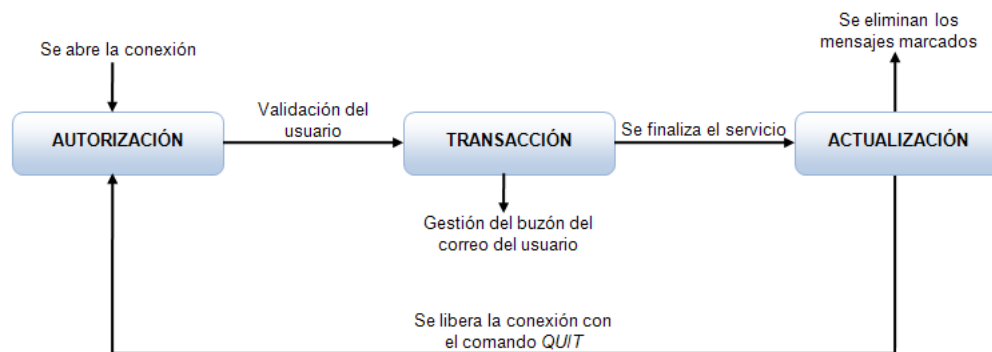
Se abre la conexión

Validación del usuario

Se finaliza el servicio

Se eliminan los mensajes marcados

AUTORIZACIÓN

TRANSACCIÓN

ACTUALIZACIÓN

Gestión del buzón del correo del usuario

Se libera la conexión con el comando *QUIT*